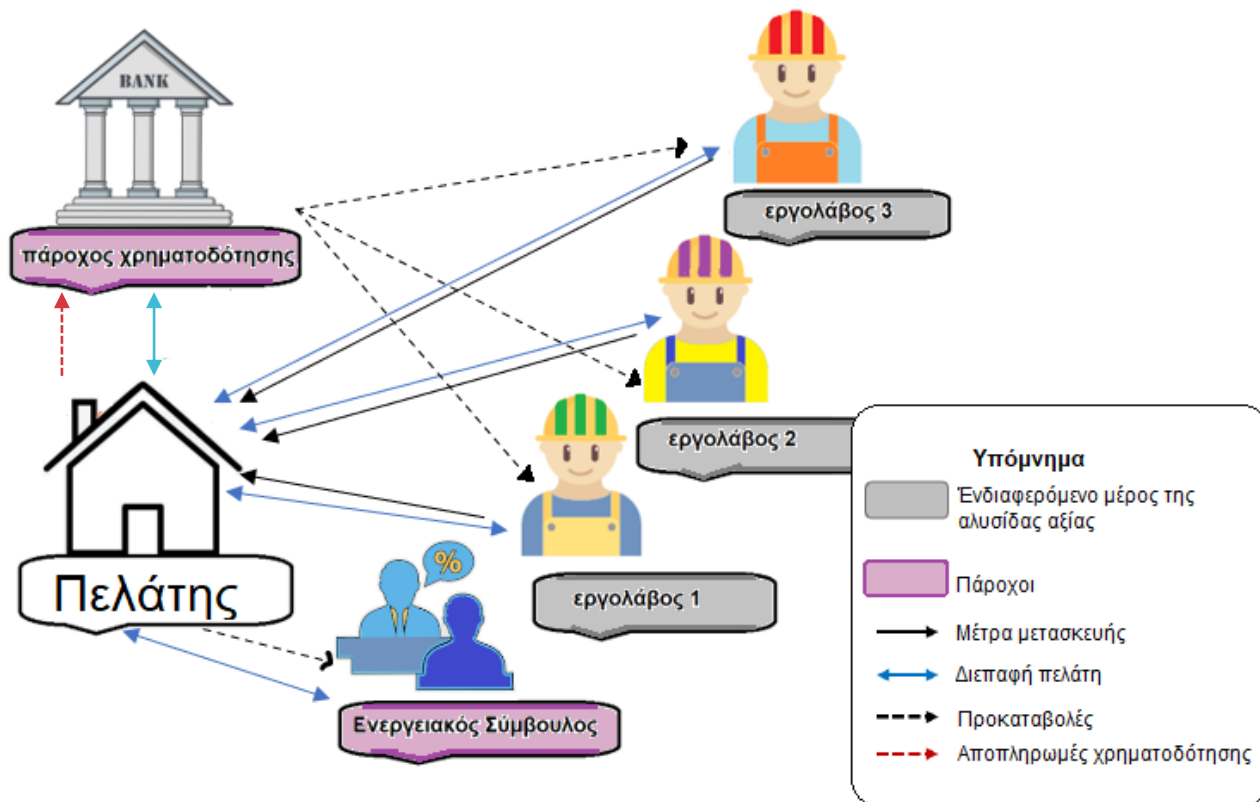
BANK

πάροχος χρηματοδότησης

εργολάβος 3

εργολάβος 2

εργολάβος 1

Πελάτης

%

Ενεργειακός Σύμβουλος

Υπόμνημα

Ένδιαφερόμενο μέρος της αλυσίδας αξίας

Πάροχοι

Μέτρα μετασκευής

Διεπαφή πελάτη

Προκαταβολές

Αποπληρωμές χρηματοδότησης